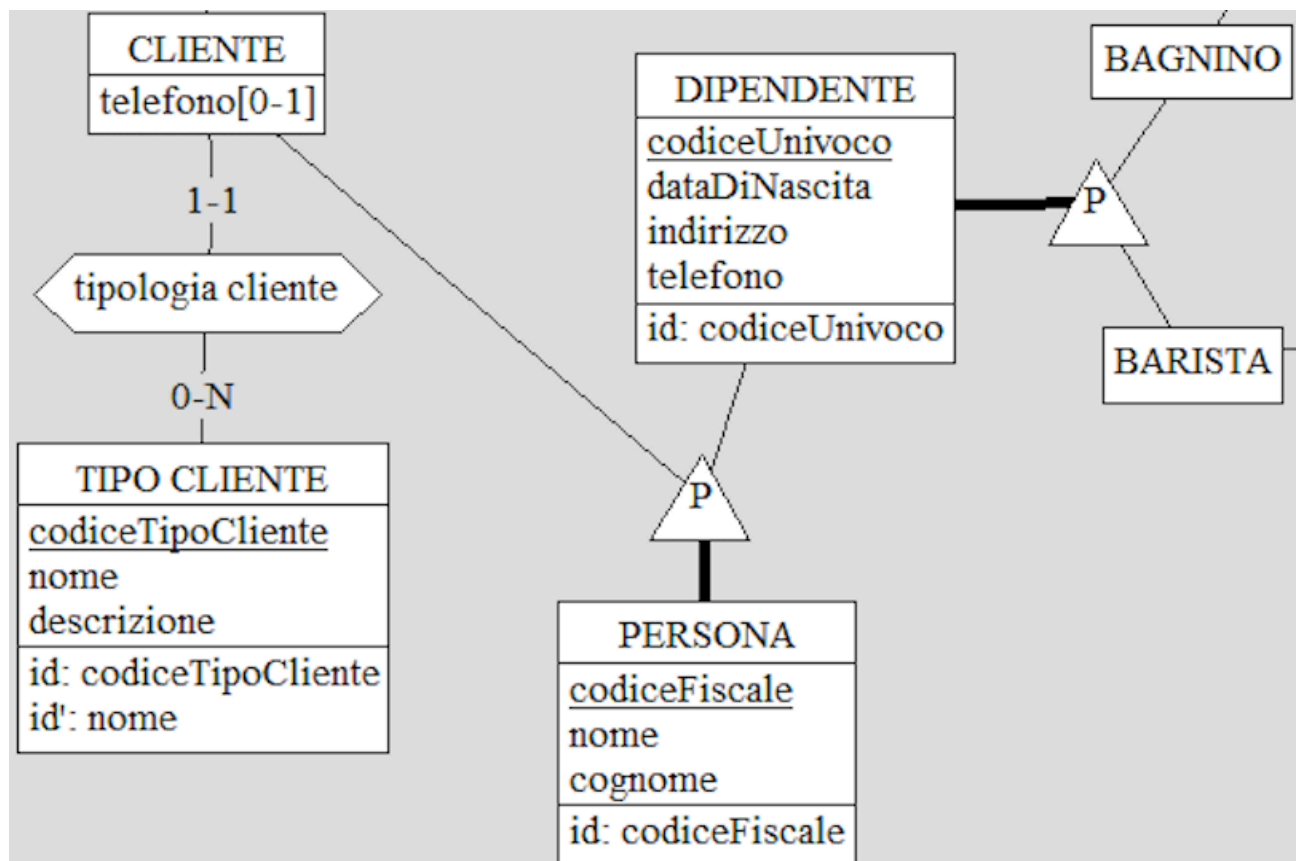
CLIENTE
telefono[0-1]

1-1

tipologia cliente

0-N

TIPO CLIENTE
codiceTipoCliente
nome
descrizione
id: codiceTipoCliente
id': nome

DIPENDENTE
codiceUnivoco
dataDiNascita
indirizzo
telefono
id: codiceUnivoco

P

BAGNINO

BARISTA

P

PERSONA
codiceFiscale
nome
cognome
id: codiceFiscale